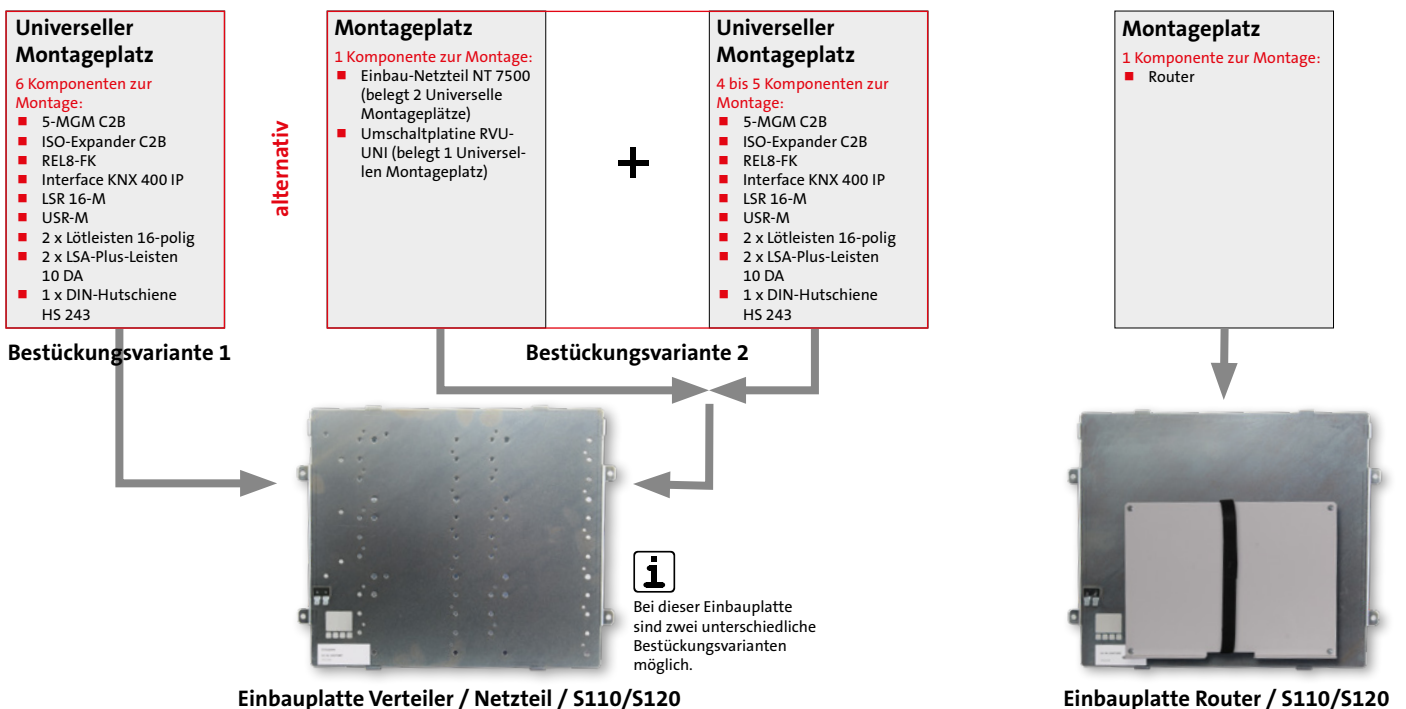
Universeller Montageplatz

6 Komponenten zur Montage:
- 5-MGM C2B
- ISO-Expander C2B
- REL8-FK
- Interface KNX 400 IP
- LSR 16-M
- USR-M
- 2 x Lötleisten 16-polig
- 2 x LSA-Plus-Leisten 10 DA
- 1 x DIN-Hutschiene HS 243

Bestückungsvariante 1

alternativ

Montageplatz

1 Komponente zur Montage:
- Einbau-Netzteil NT 7500 (belegt 2 Universelle Montageplätze)
- Umschaltplatine RVU-UNI (belegt 1 Universellen Montageplatz)

+

Universeller Montageplatz

4 bis 5 Komponenten zur Montage:
- 5-MGM C2B
- ISO-Expander C2B
- REL8-FK
- Interface KNX 400 IP
- LSR 16-M
- USR-M
- 2 x Lötleisten 16-polig
- 2 x LSA-Plus-Leisten 10 DA
- 1 x DIN-Hutschiene HS 243

Bestückungsvariante 2

Montageplatz

1 Komponente zur Montage:
- Router

i

Bei dieser Einbauplatte sind zwei unterschiedliche Bestückungsvarianten möglich.

Einbauplatte Verteiler / Netzteil / S110/S120

Einbauplatte Router / S110/S120